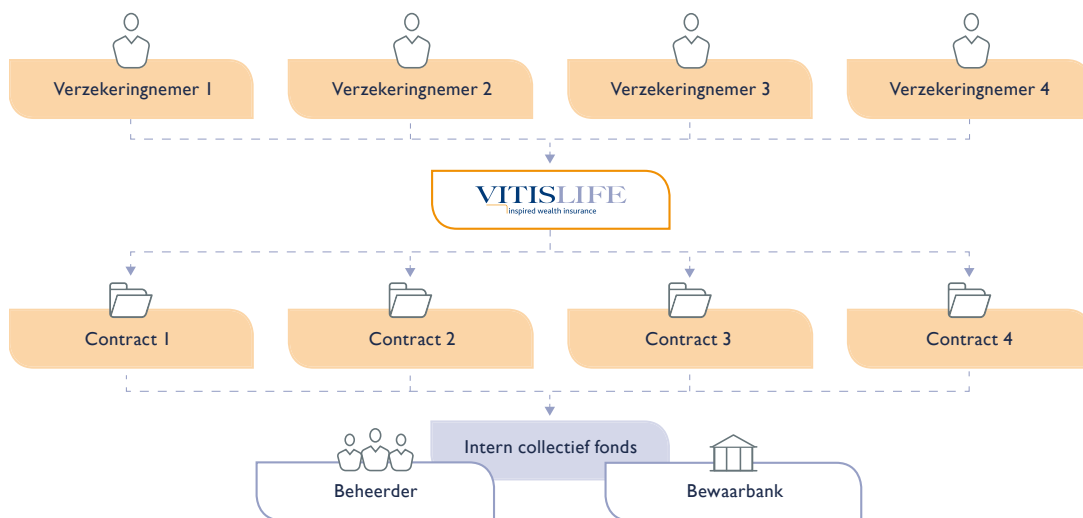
Verzekeringnemer 1

Verzekeringnemer 2

Verzekeringnemer 3

Verzekeringnemer 4

VITISLIFE
inspired wealth insurance

Contract 1

Contract 2

Contract 3

Contract 4

Intern collectief fonds

Beheerder

Bewaarbank